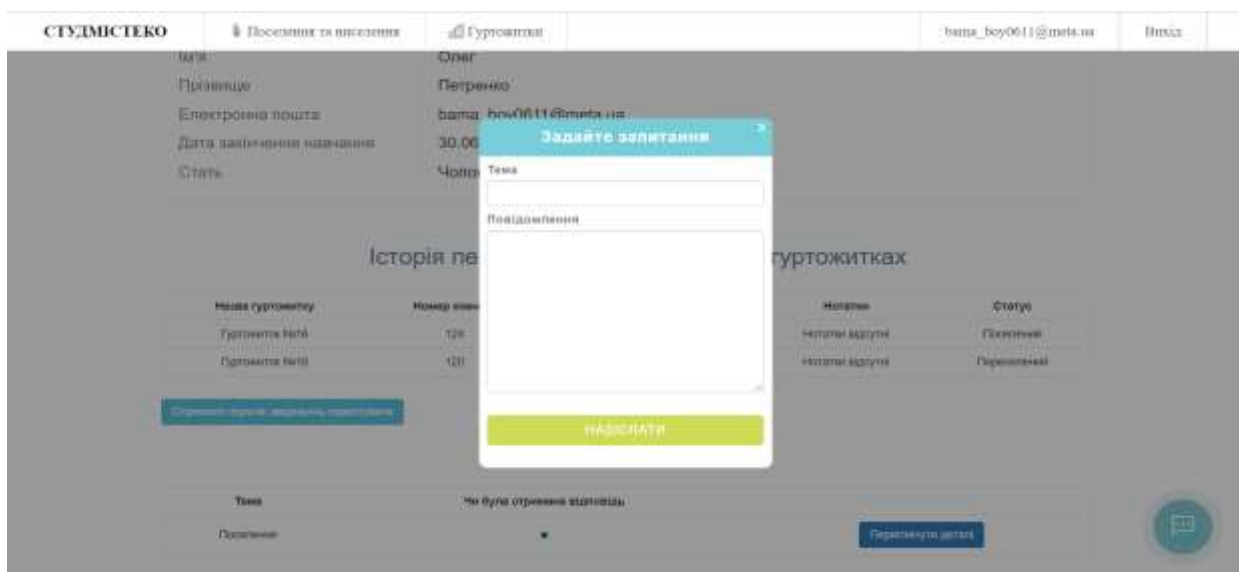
СТУДМІСТЕКО | Поселення та виселення | Гуртожитки | bama_boy0611@meta.ua | Вихід

Ім'я | Олег
Прізвище | Петренко
Електронна пошта | bama_boy0611@meta.ua
Дата закінчення навчання | 30.06
Стать | Чолов

Задайте запитання
×
Тема

Повідомлення

НАДІСЛАТИ

Історія пе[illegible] гуртожитках

| Назва гуртожитку | Номер кімн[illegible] | Нотатки | Статус |
|---|---|---|---|
| Гуртожиток №6 | 124 | Нотатки відсутні | Поселений |
| Гуртожиток №6 | 120 | Нотатки відсутні | Переселений |

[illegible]

| Тема | Чи була отримана відповідь | |
|---|---|---|
| Поселення | • | Переглянути деталі |